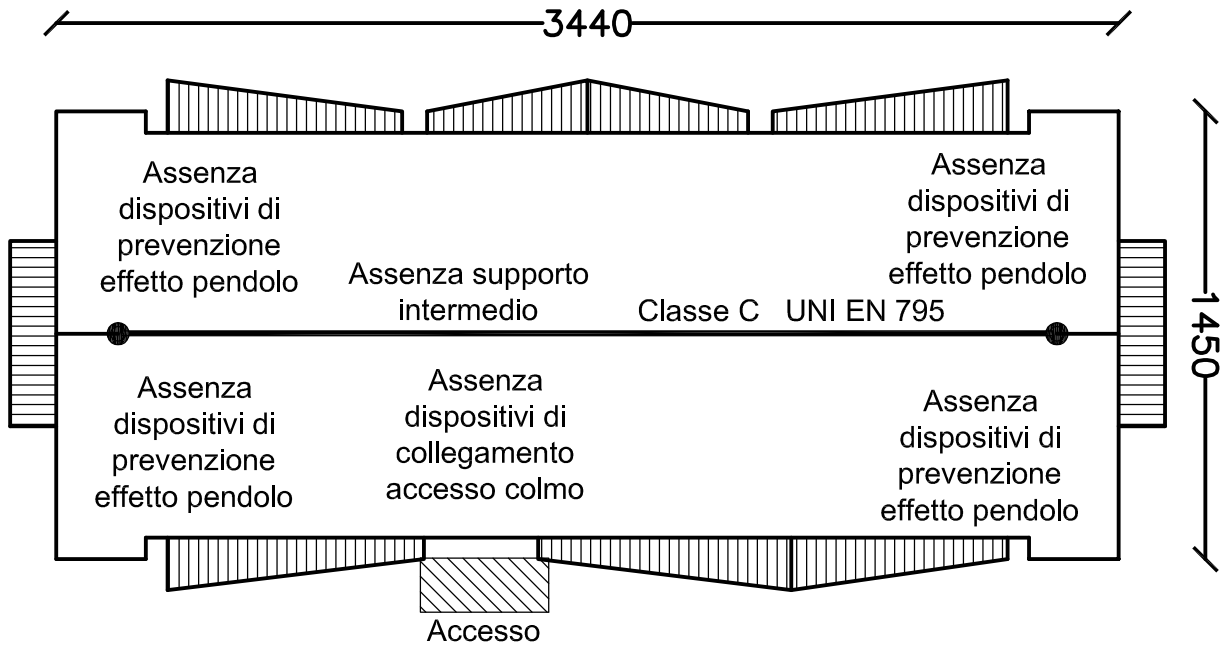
3440

1450

Assenza dispositivi di prevenzione effetto pendolo

Assenza supporto intermedio

Classe C UNI EN 795

Assenza dispositivi di prevenzione effetto pendolo

Assenza dispositivi di prevenzione effetto pendolo

Assenza dispositivi di collegamento accesso colmo

Assenza dispositivi di prevenzione effetto pendolo

Accesso